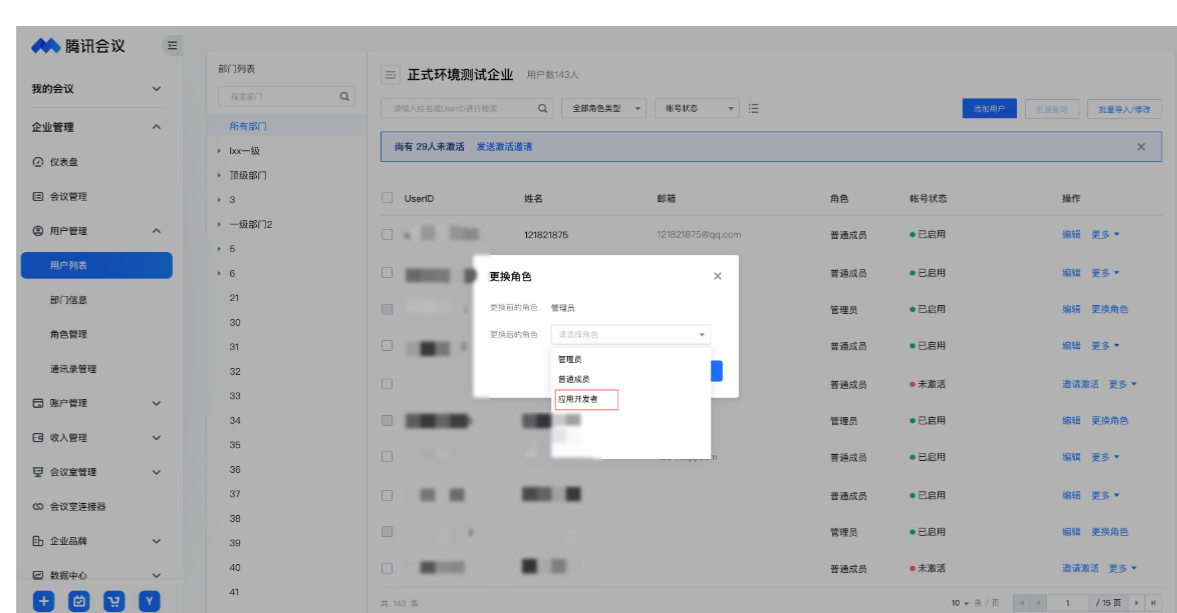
腾讯会议

我的会议
企业管理
仪表盘
会议管理
用户管理
用户列表
部门信息
角色管理
通讯录管理
账户管理
收入管理
会议室管理
会议室连接器
企业品牌
数据中心

部门列表
搜索部门
所有部门
lxx一级
顶级部门
3
一级部门2
5
6
21
30
31
32
33
34
35
36
37
38
39
40
41

正式环境测试企业 用户数143人
请输入姓名或UserID进行检索
全部角色类型
帐号状态
添加用户
批量删除
批量导入/修改
尚有 29人未激活 发送激活邀请

| UserID | 姓名 | 邮箱 | 角色 | 帐号状态 | 操作 |
|---|---|---|---|---|---|
| | 121821875 | 121821875@qq.com | 普通成员 | 已启用 | 编辑 更多 |
| | | | 普通成员 | 已启用 | 编辑 更多 |
| | | | 管理员 | 已启用 | 编辑 更换角色 |
| | | | 普通成员 | 已启用 | 编辑 更多 |
| | | | 普通成员 | 未激活 | 邀请激活 更多 |
| | | | 管理员 | 已启用 | 编辑 更换角色 |
| | | | 普通成员 | 已启用 | 编辑 更多 |
| | | | 普通成员 | 已启用 | 编辑 更多 |
| | | | 管理员 | 已启用 | 编辑 更换角色 |
| | | | 普通成员 | 未激活 | 邀请激活 更多 |

共 143 条
10 条/页
1 / 15 页

更换角色
更换前的角色 管理员
更换后的角色 请选择角色
管理员
普通成员
应用开发者